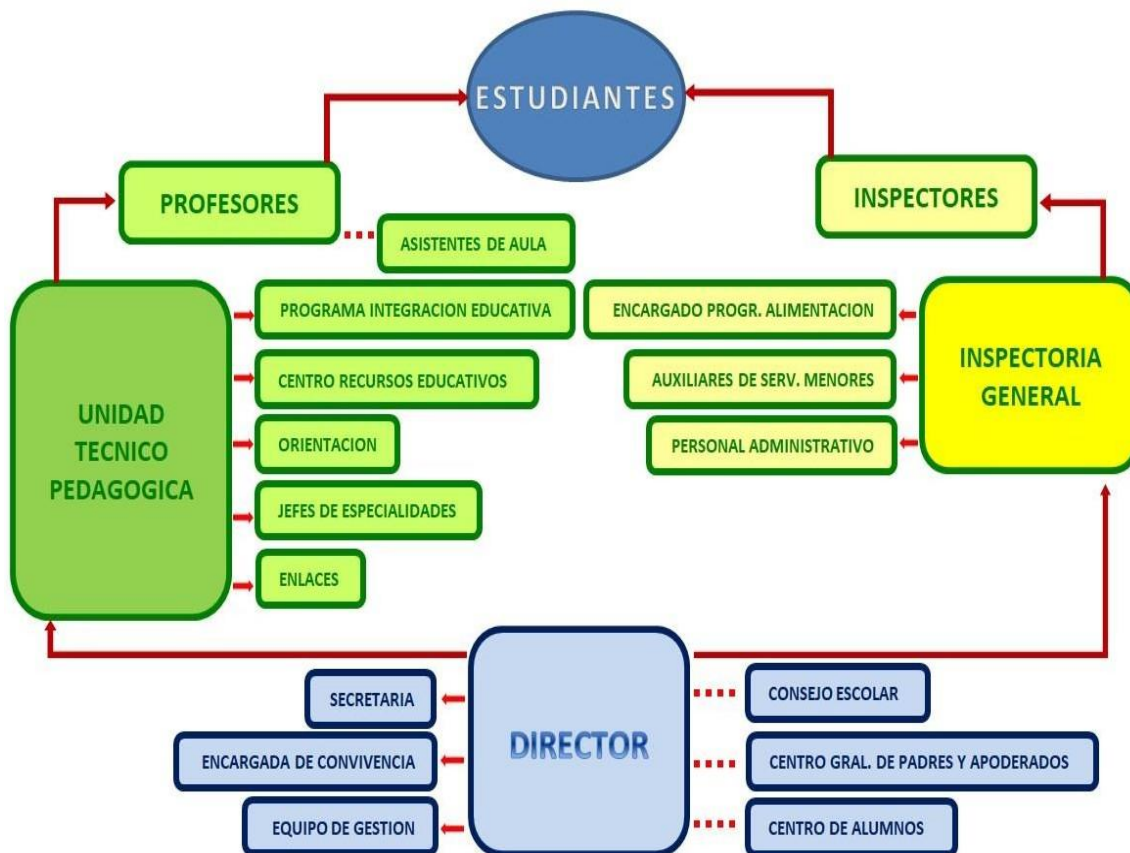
ESTUDIANTES

PROFESORES

INSPECTORES

ASISTENTES DE AULA

UNIDAD TECNICO PEDAGOGICA

PROGRAMA INTEGRACION EDUCATIVA

CENTRO RECURSOS EDUCATIVOS

ORIENTACION

JEFES DE ESPECIALIDADES

ENLACES

ENCARGADO PROGR. ALIMENTACION

AUXILIARES DE SERV. MENORES

PERSONAL ADMINISTRATIVO

INSPECTORIA GENERAL

DIRECTOR

SECRETARIA

ENCARGADA DE CONVIVENCIA

EQUIPO DE GESTION

CONSEJO ESCOLAR

CENTRO GRAL. DE PADRES Y APODERADOS

CENTRO DE ALUMNOS